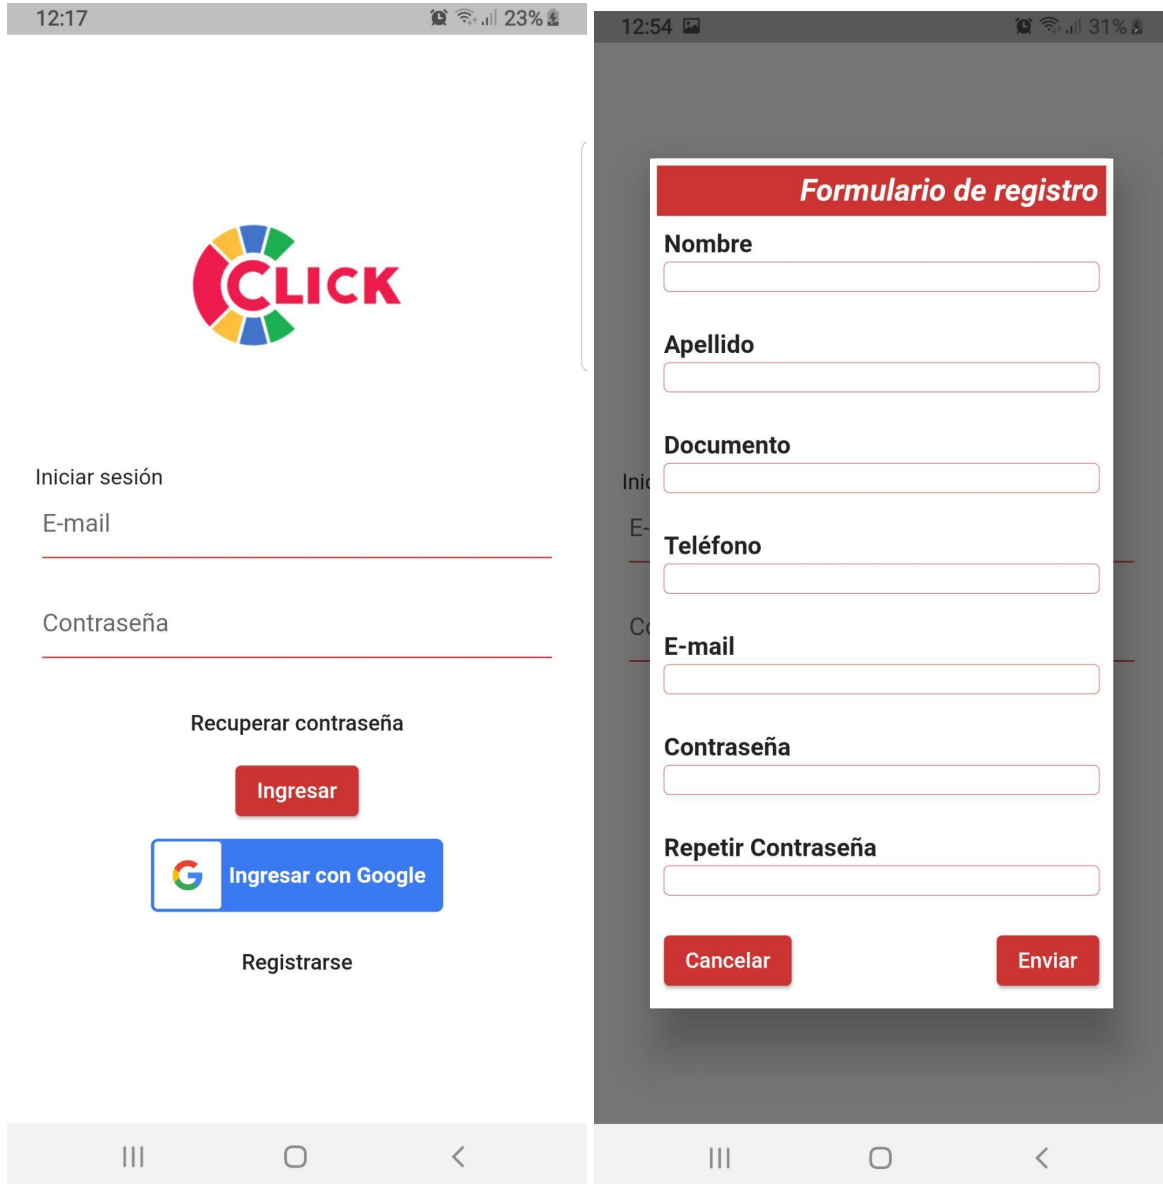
12:17 23%

CLICK

Iniciar sesión

E-mail

Contraseña

Recuperar contraseña

Ingresar

Ingresar con Google

Registrarse

12:54 31%

Formulario de registro

Nombre

Apellido

Documento

Teléfono

E-mail

Contraseña

Repetir Contraseña

Cancelar

Enviar

Inic

E-

Co